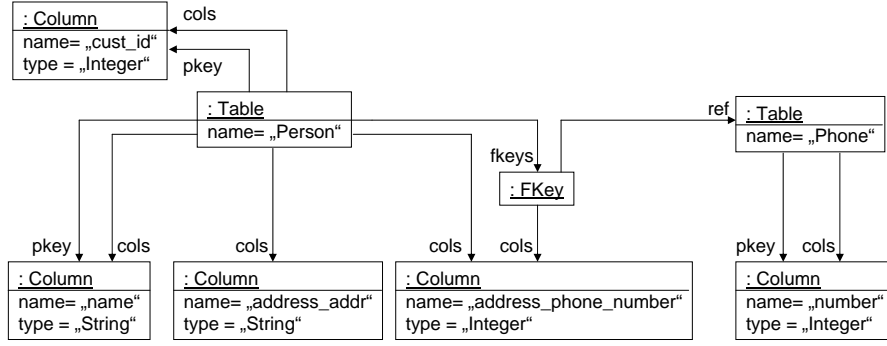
: Column
name= „cust_id“
type = „Integer“

cols

pkey

: Table
name= „Person“

ref

: Table
name= „Phone“

fkeys

: FKey

pkey cols

cols

cols

cols

pkey cols

: Column
name= „name“
type = „String“

: Column
name= „address_addr“
type = „String“

: Column
name= „address_phone_number“
type = „Integer“

: Column
name= „number“
type = „Integer“